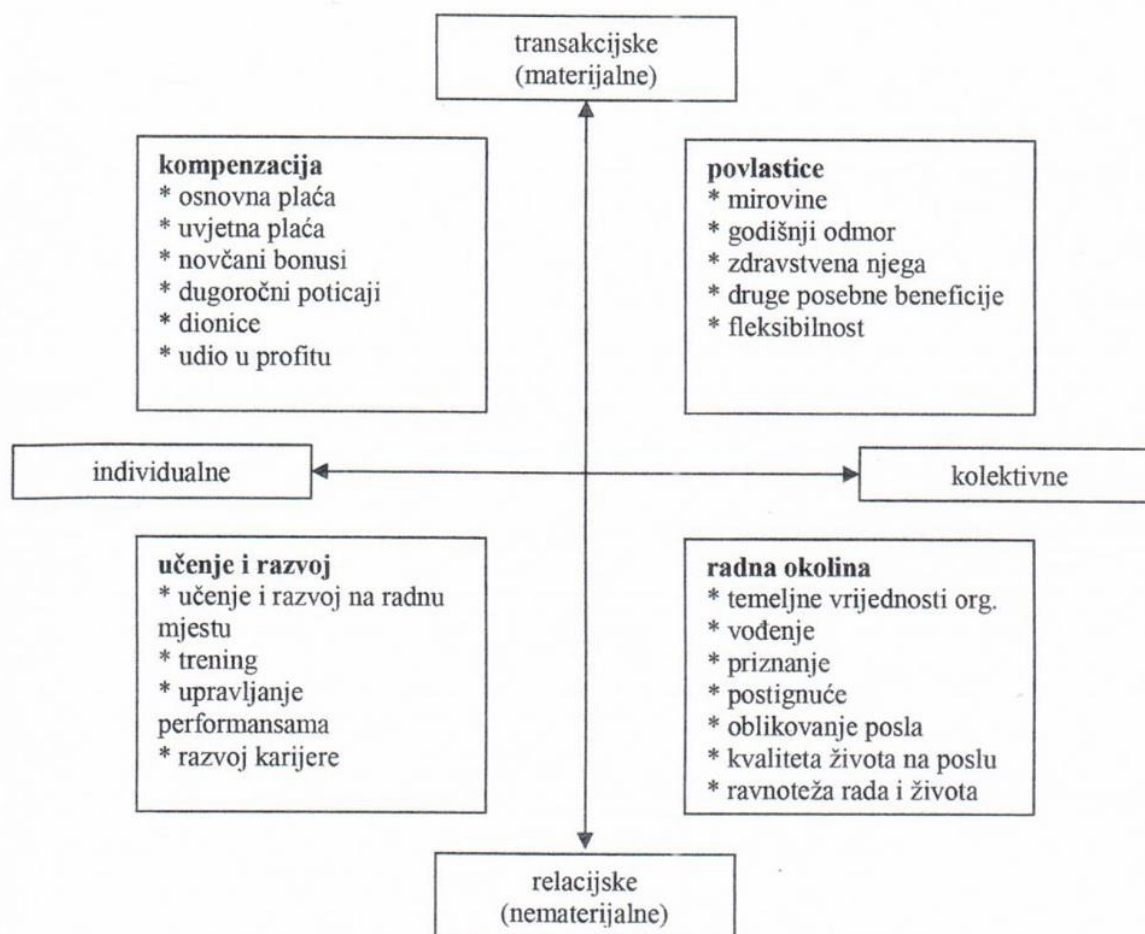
transakcijske
(materijalne)

kompenzacija
* osnovna plaća
* uvjetna plaća
* novčani bonusi
* dugoročni poticaji
* dionice
* udio u profitu

povlastice
* mirovine
* godišnji odmor
* zdravstvena njega
* druge posebne beneficije
* fleksibilnost

individualne

kolektivne

učenje i razvoj
* učenje i razvoj na radnu mjestu
* trening
* upravljanje performansama
* razvoj karijere

radna okolina
* temeljne vrijednosti org.
* vođenje
* priznanje
* postignuće
* oblikovanje posla
* kvaliteta života na poslu
* ravnoteža rada i života

relacijske
(nematerijalne)